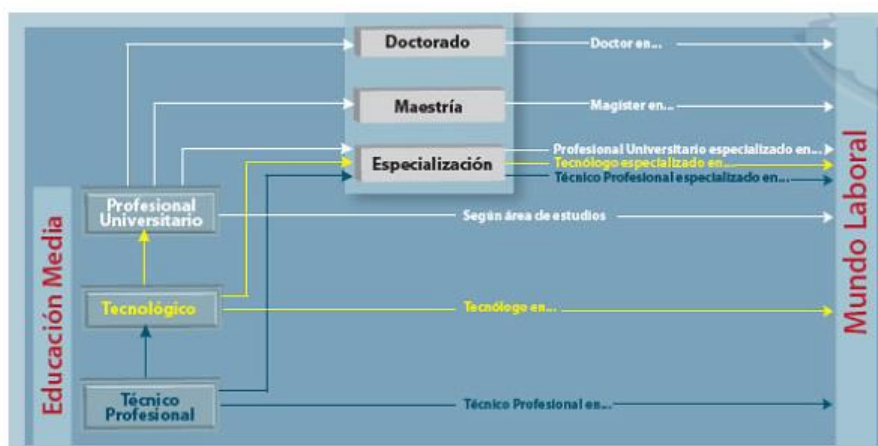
Educación Media

Doctorado

Doctor en...

Maestría

Magister en...

Especialización

Profesional Universitario especializado en...

Tecnólogo especializado en...

Técnico Profesional especializado en...

Profesional Universitario

Según área de estudios

Tecnológico

Tecnólogo en...

Técnico Profesional

Técnico Profesional en...

Mundo Laboral